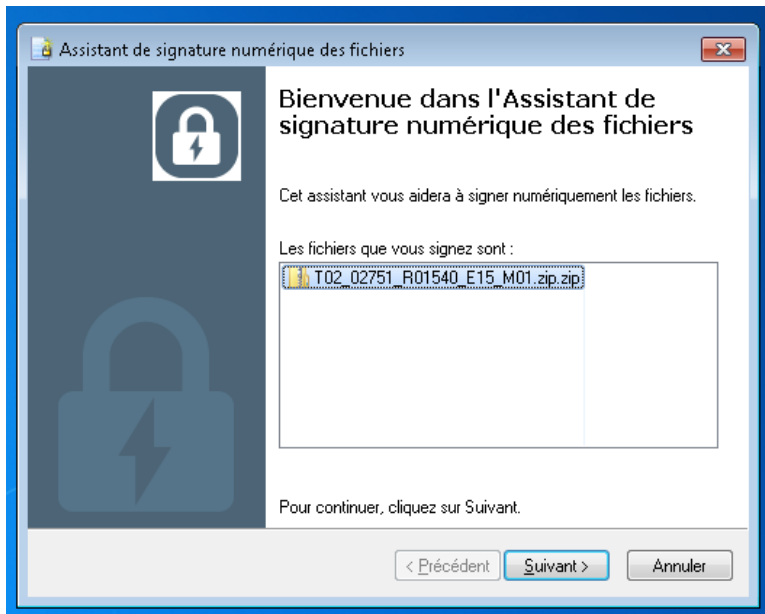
Assistant de signature numérique des fichiers

Bienvenue dans l'Assistant de signature numérique des fichiers

Cet assistant vous aidera à signer numériquement les fichiers.

Les fichiers que vous signez sont :

T02_02751_R01540_E15_M01.zip.zip

Pour continuer, cliquez sur Suivant.

< Précédent

Suivant >

Annuler